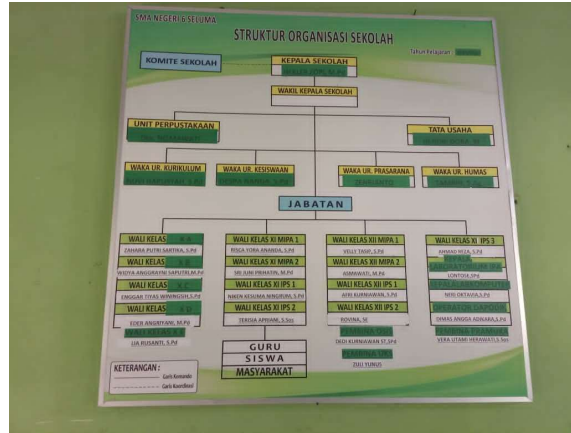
SMA NEGERI 6 SELUMA

STRUKTUR ORGANISASI SEKOLAH

Tahun Pelajaran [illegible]

KOMITE SEKOLAH

KEPALA SEKOLAH
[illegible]

WAKIL KEPALA SEKOLAH

UNIT PERPUSTAKAAN
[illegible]

TATA USAHA
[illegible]

WAKA UR. KURIKULUM
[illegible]

WAKA UR. KESISWAAN
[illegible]

WAKA UR. PRASARANA
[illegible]

WAKA UR. HUMAS
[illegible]

JABATAN

WALI KELAS X.A
ZAHARA PUTRI SARTIKA, S.Pd

WALI KELAS X.B
WIDYA ANGGRAYNI SAPUTRI, M.Pd

WALI KELAS X.C
ONGGAR TIYAS WINURSIH, S.Pd

WALI KELAS X.D
EDDI ANGGRYANI, M.Pd

WALI KELAS X.E
LIA RUSANTI, S.Pd

WALI KELAS XI MIPA 1
RISCA YORA ANANDA, S.Pd

WALI KELAS XI MIPA 2
SRI JUNI PRIHATIN, M.Pd

WALI KELAS XI IPS 1
NIKEN KESUMA WINURSIH, S.Pd

WALI KELAS XI IPS 2
TERESIA APRIANI, S.Sos

GURU
SISWA
MASYARAKAT

WALI KELAS XII MIPA 1
YELLY TANP, S.Pd

WALI KELAS XII MIPA 2
ASMAWATI, M.Pd

WALI KELAS XII IPS 1
AFRI KURNIAWAN, S.Pd

WALI KELAS XII IPS 2
ROSYNA, SE

PEMBINA OSIS
DEDI KURNIAWAN ST, S.Pd

PEMBINA UKS
ZULI YUNUS

WALI KELAS XII IPS 3
AHMAD RIZA, S.Pd

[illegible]
LONTOSA, S.Pd

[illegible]
NINI OKTAVIA, S.Pd

OPERATOR DAPODIK
DIMAS ANGGA ADIKARA, S.Pd

PEMBINA PRAMUKA
VERA UTAMI HERAWATI, S.Sos

KETERANGAN :
______ Garis Komando
.......... Garis Koordinasi